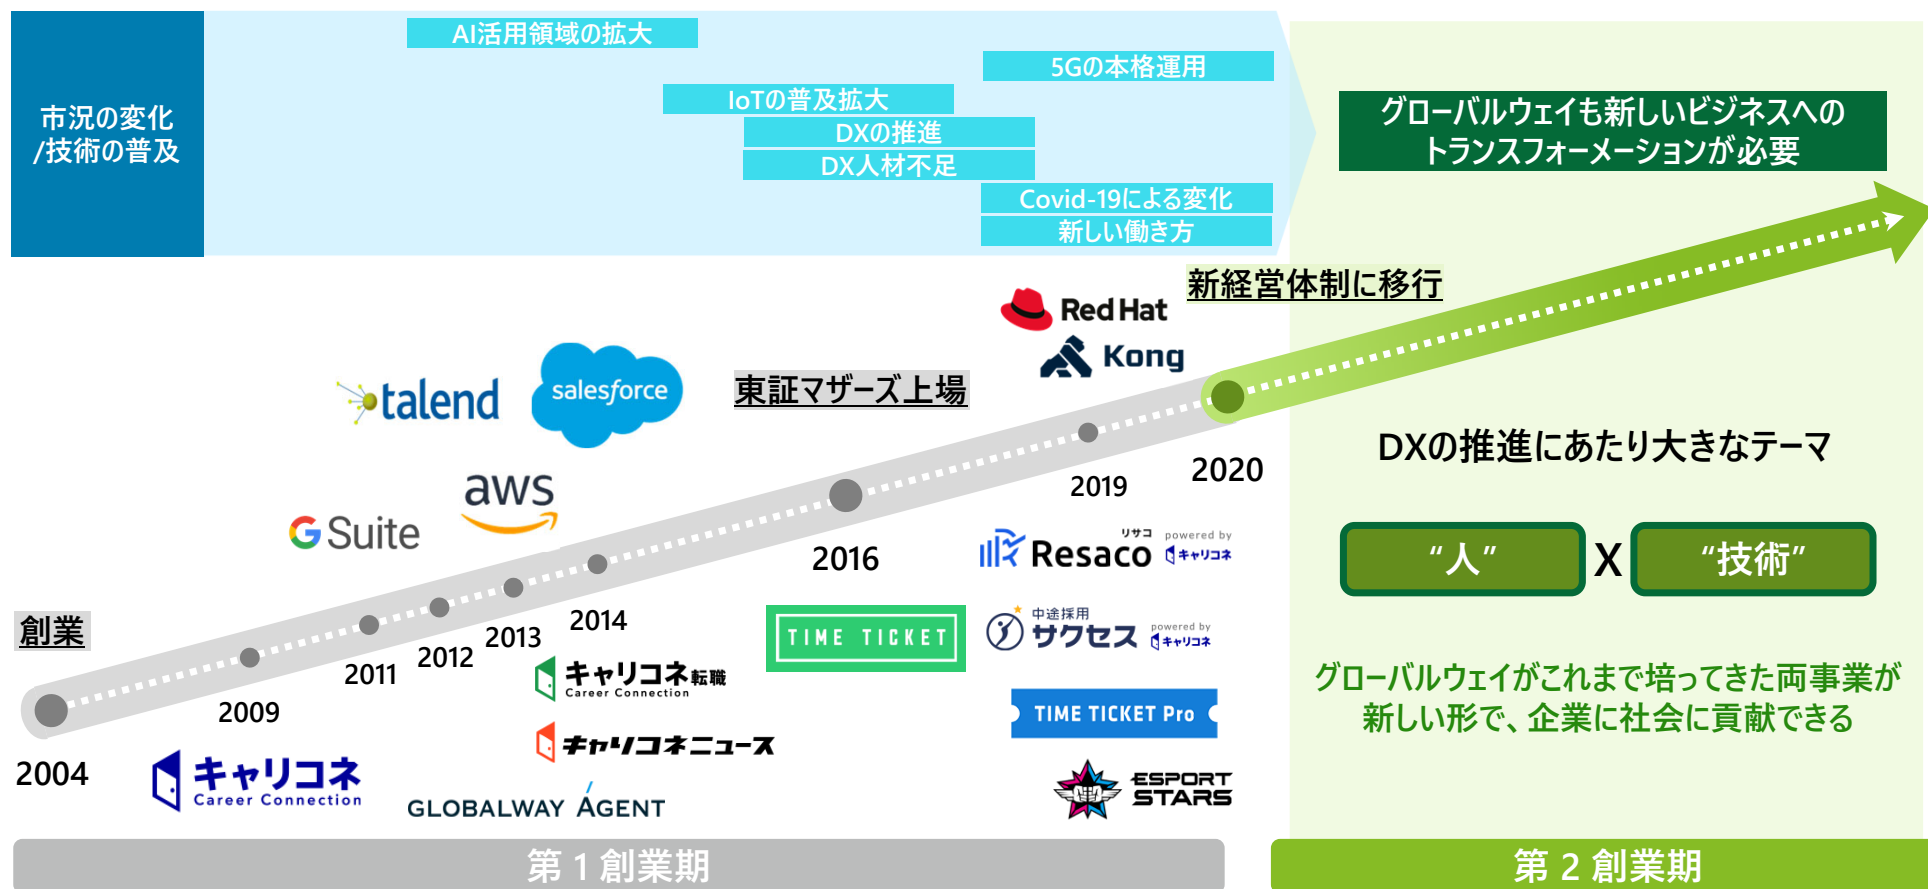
市況の変化
/技術の普及

AI活用領域の拡大

5Gの本格運用

IoTの普及拡大

DXの推進

DX人材不足

Covid-19による変化

新しい働き方

グローバルウェイも新しいビジネスへの
トランスフォーメーションが必要

新経営体制に移行

Red Hat

Kong

talend

salesforce

東証マザーズ上場

aws

G Suite

2019

2020

DXの推進にあたり大きなテーマ

2016

リサコ powered by

Resaco キャリコネ

“人” X “技術”

創業

TIME TICKET

中途採用

サクセス powered by キャリコネ

2014

2013

2012

2011

2009

キャリコネ転職 Career Connection

グローバルウェイがこれまで培ってきた両事業が
新しい形で、企業に社会に貢献できる

TIME TICKET Pro

キャリコネニュース

2004

キャリコネ Career Connection

GLOBALWAY AGENT

ESPORT STARS

第 1 創業期

第 2 創業期